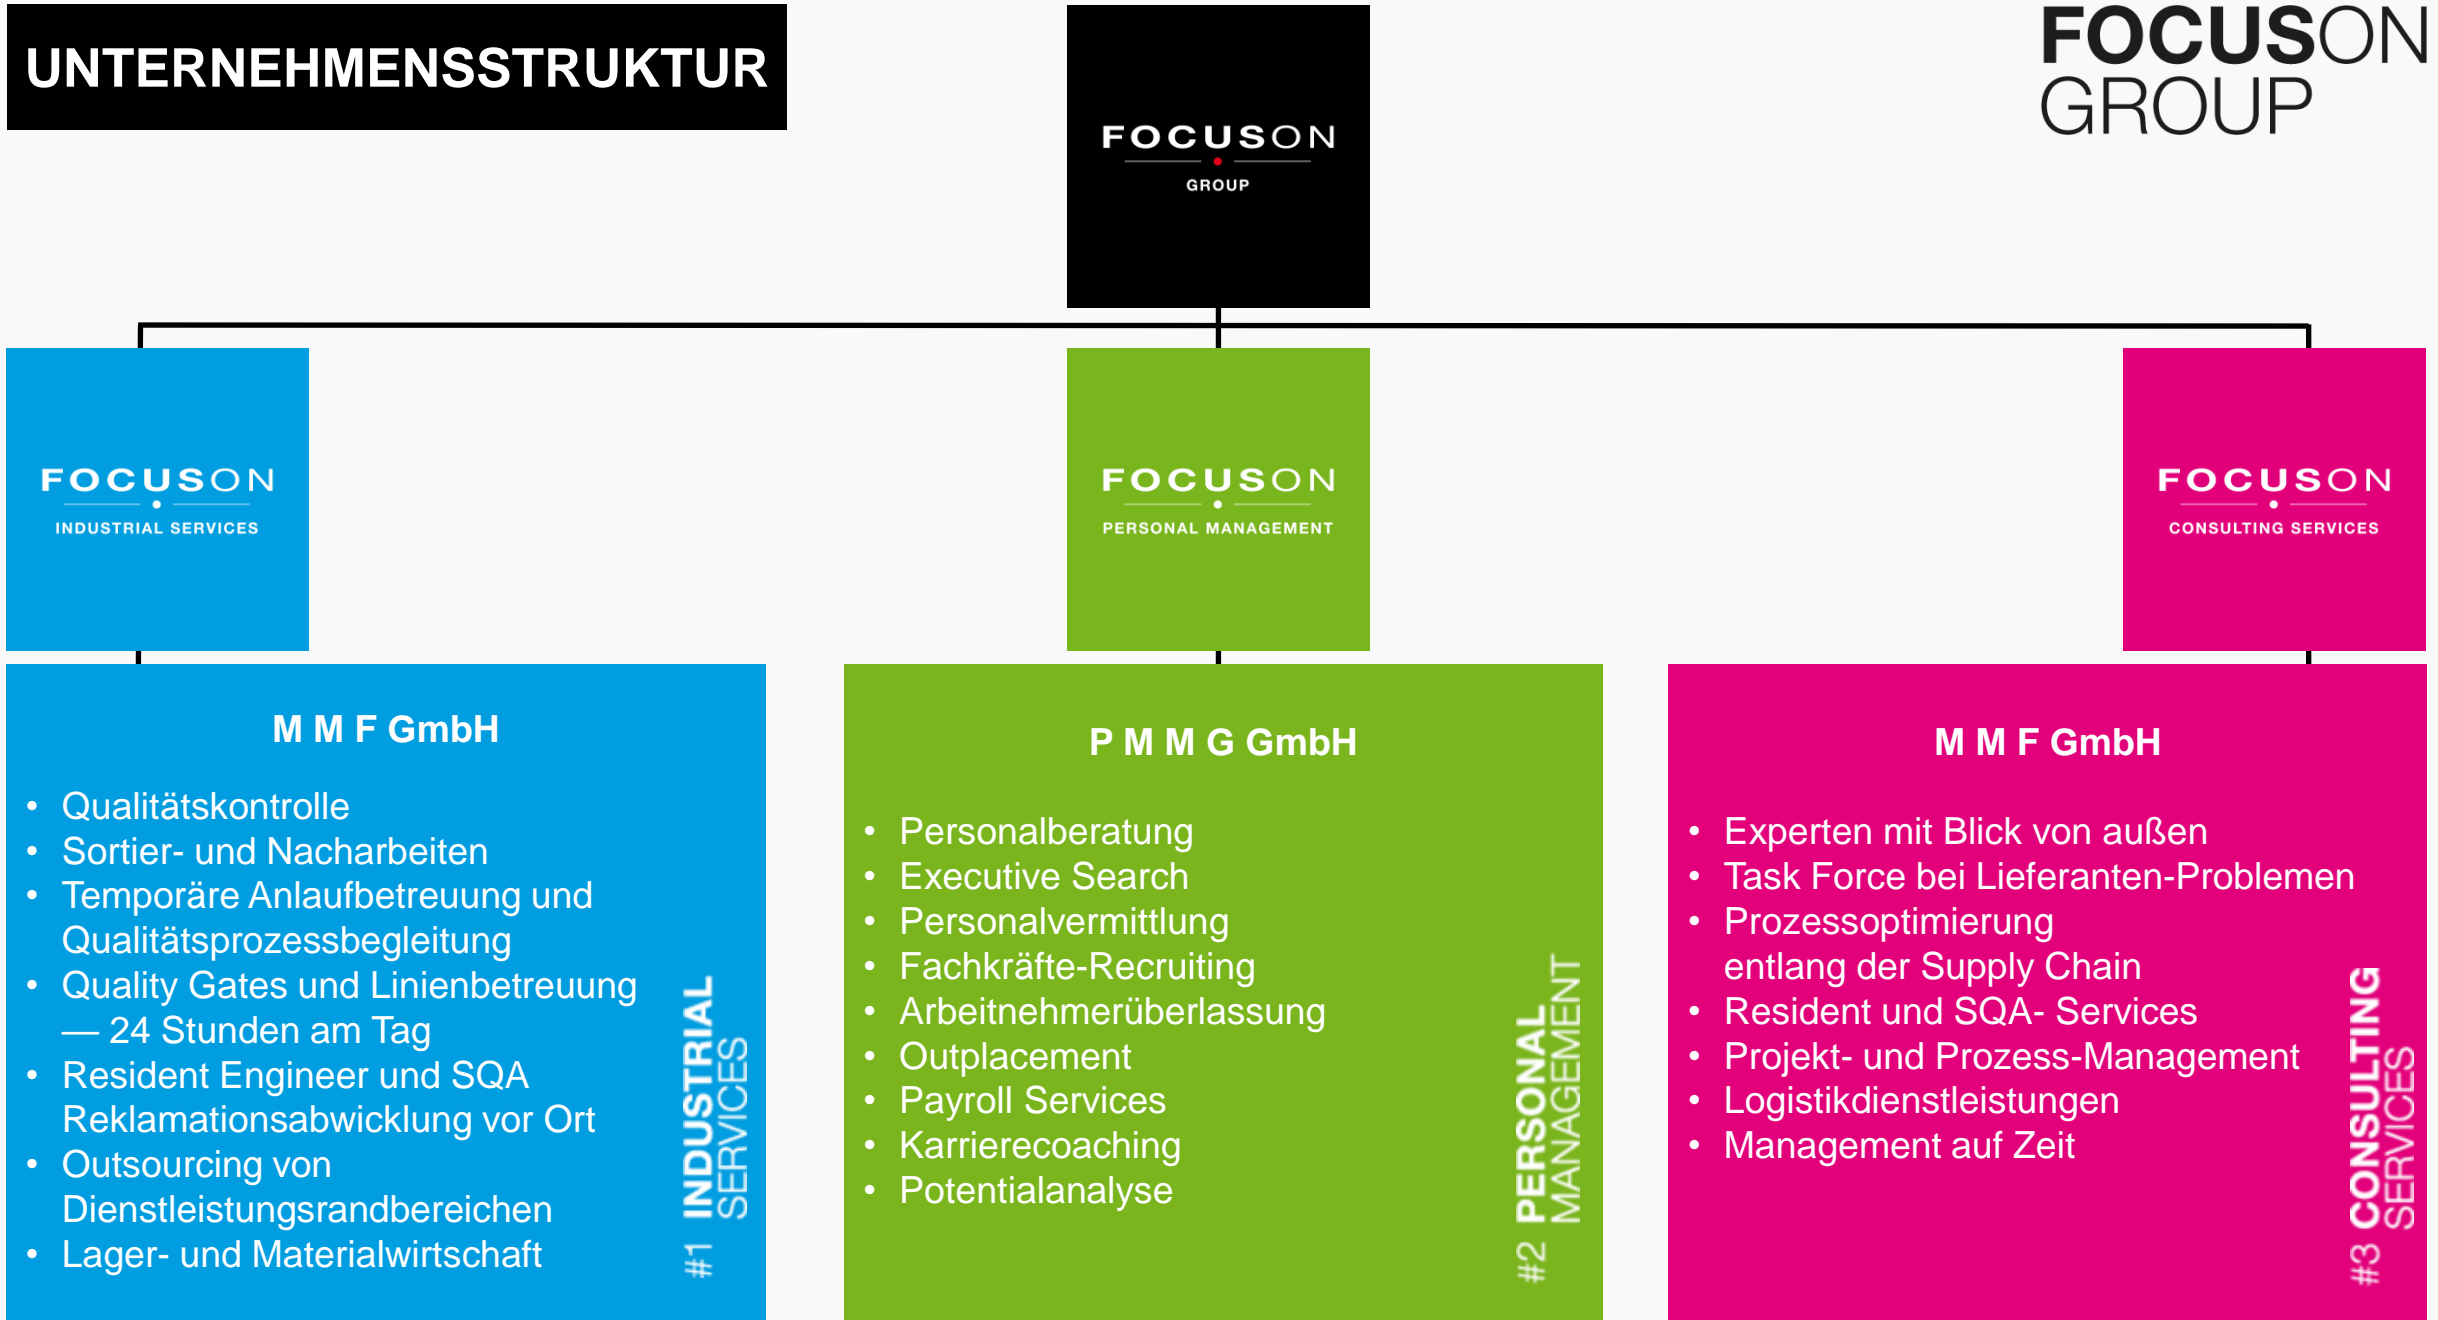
UNTERNEHMENSSTRUKTUR

FOCUSON GROUP

FOCUSON
GROUP

FOCUSON
INDUSTRIAL SERVICES

FOCUSON
PERSONAL MANAGEMENT

FOCUSON
CONSULTING SERVICES

M M F GmbH

- Qualitätskontrolle
- Sortier- und Nacharbeiten
- Temporäre Anlaufbetreuung und Qualitätsprozessbegleitung
- Quality Gates und Linienbetreuung — 24 Stunden am Tag
- Resident Engineer und SQA Reklamationsabwicklung vor Ort
- Outsourcing von Dienstleistungsrandbereichen
- Lager- und Materialwirtschaft

#1 INDUSTRIAL SERVICES

P M M G GmbH

- Personalberatung
- Executive Search
- Personalvermittlung
- Fachkräfte-Recruiting
- Arbeitnehmerüberlassung
- Outplacement
- Payroll Services
- Karrierecoaching
- Potentialanalyse

#2 PERSONAL MANAGEMENT

M M F GmbH

- Experten mit Blick von außen
- Task Force bei Lieferanten-Problemen
- Prozessoptimierung entlang der Supply Chain
- Resident und SQA- Services
- Projekt- und Prozess-Management
- Logistikdienstleistungen
- Management auf Zeit

#3 CONSULTING SERVICES